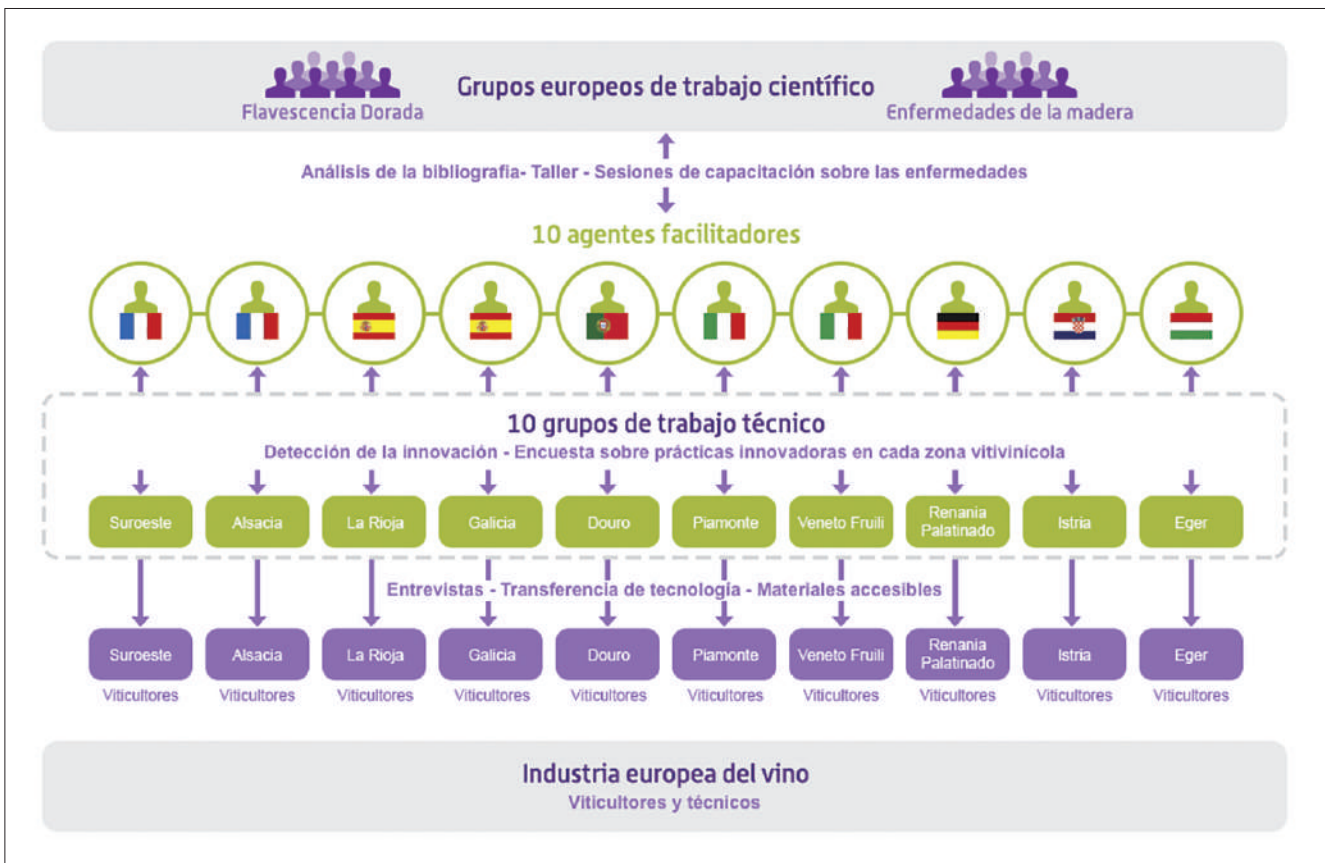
Grupos europeos de trabajo científico

Flavescencia Dorada

Enfermedades de la madera

Análisis de la bibliografia- Taller - Sesiones de capacitación sobre las enfermedades

10 agentes facilitadores

10 grupos de trabajo técnico

Detección de la innovación - Encuesta sobre prácticas innovadoras en cada zona vitivinícola

Suroeste | Alsacia | La Rioja | Galicia | Douro | Piamonte | Veneto Fruili | Renania Palatinado | Istria | Eger

Entrevistas - Transferencia de tecnología - Materiales accesibles

Suroeste Viticultores | Alsacia Viticultores | La Rioja Viticultores | Galicia Viticultores | Douro Viticultores | Piamonte Viticultores | Veneto Fruili Viticultores | Renania Palatinado Viticultores | Istria Viticultores | Eger Viticultores

Industria europea del vino

Viticultores y técnicos